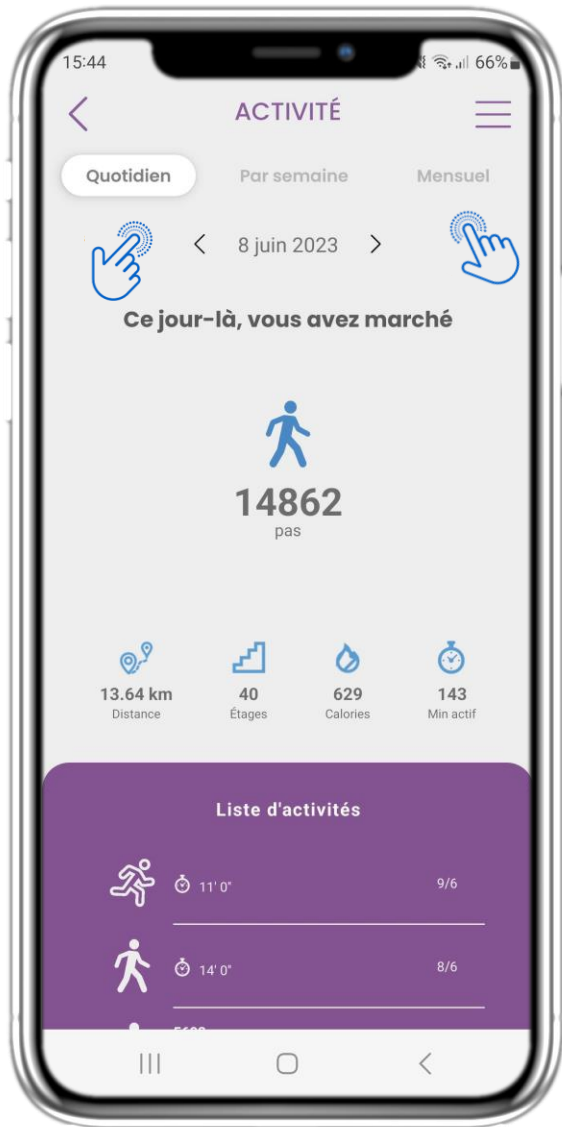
15:44
66%

ACTIVITÉ

Quotidien
Par semaine
Mensuel

8 juin 2023

Ce jour-là, vous avez marché

14862
pas

13.64 km
Distance
40
Étages
629
Calories
143
Min actif

Liste d'activités

11' 0"
9/6

14' 0"
8/6

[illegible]